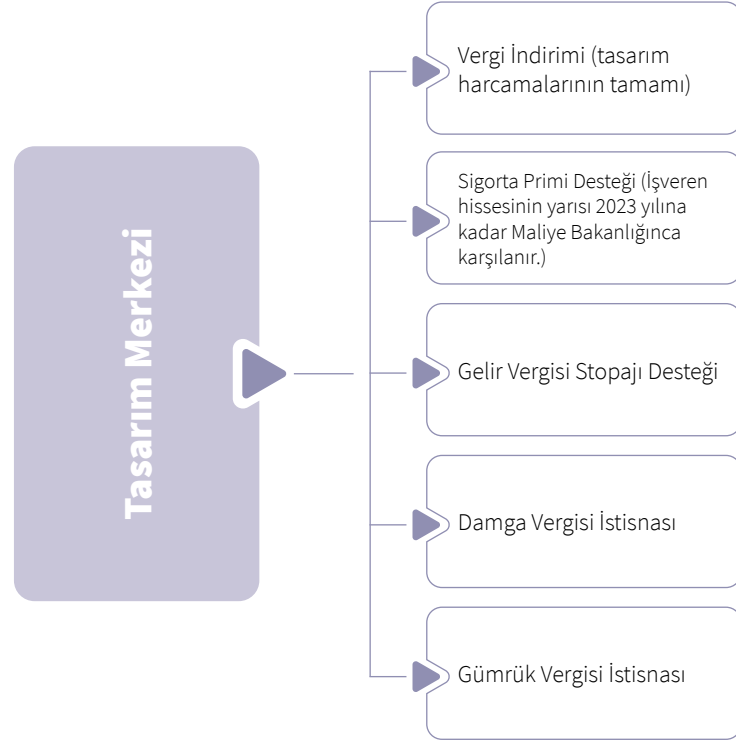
Tasarım Merkezi

Vergi İndirimi (tasarım harcamalarının tamamı)

Sigorta Primi Desteği (İşveren hissesinin yarısı 2023 yılına kadar Maliye Bakanlığınca karşılanır.)

Gelir Vergisi Stopajı Desteği

Damga Vergisi İstisnası

Gümrük Vergisi İstisnası